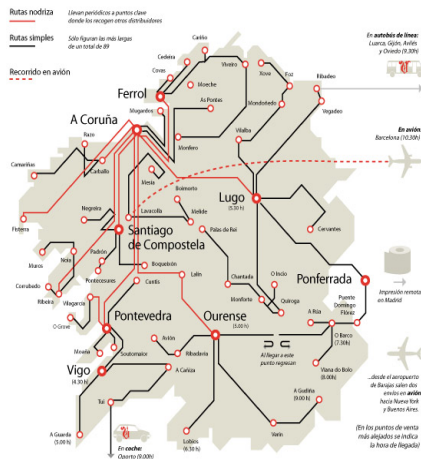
Rutas nodriza
Llevan periódicos a puntos clave donde los recogen otros distribuidores

Rutas simples
Sólo figuran las más largas de un total de 89

Recorrido en avión

En autobús de línea: Luarca, Gijón, Avilés y Oviedo (9.30h)

En avión: Barcelona (10.30h)

Impresión remota en Madrid

...desde el aeropuerto de Barajas salen dos envíos en avión hacia Nueva York y Buenos Aires.

(En los puntos de venta más alejados se indica la hora de llegada)

En coche: Oporto (9.00h)

Cariño
Cedeira
Viveiro
Covas
Moeche
Xove
Foz
Ribadeo
Ferrol
As Pontes
Mugardos
Mondoñedo
Vegadeo
A Coruña
Montero
Villalba
Razo
Carballo
Camariñas
Santiago de Compostela
Mesía
Boimorto
Lugo (5.30 h)
Fisterra
Negreira
Lavacolla
Melide
Palas de Rei
Cervantes
Muros
Noia
Padrón
Boqueixón
Corrubedo
Ribeira
Pontecesures
Lalín
Chantada
O Incio
Ponferrada
Vilagarcía
Cuntis
Monforte
Quiroga
Puente Domingo Flórez
O Grove
Pontevedra
Ourense (5.00 h)
A Rúa
Moaña
Soutomaior
Avión
Ribadavia
Al llegar a este punto regresan
O Barco (7.30h)
Vigo (4.30 h)
A Cañiza
Viana do Bolo (9.00h)
A Gudiña (9.00h)
Tui
A Guarda (5.00 h)
Lobios (9.30 h)
Verín